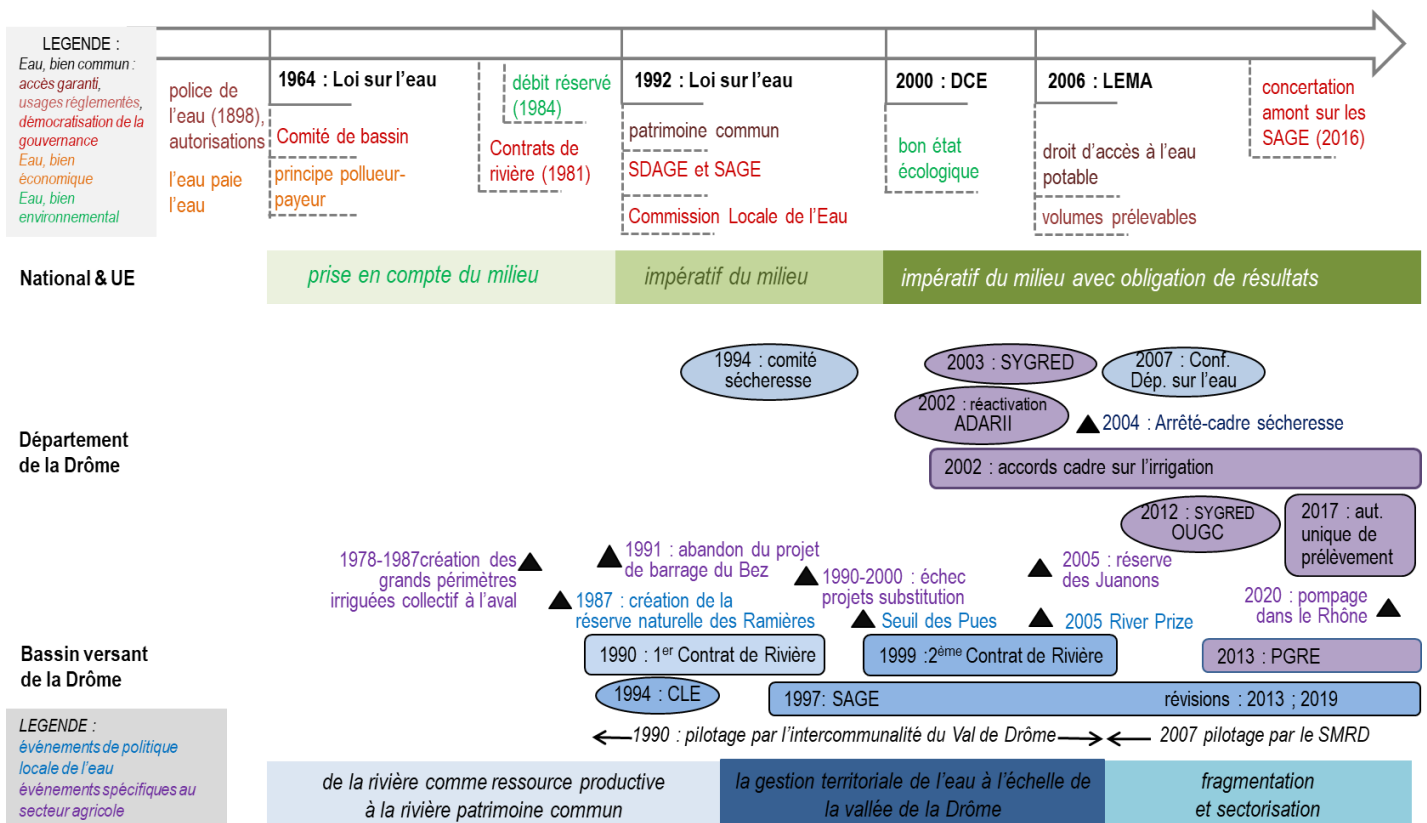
LEGENDE :
Eau, bien commun : accès garanti, usages règlementés, démocratisation de la gouvernance
Eau, bien économique
Eau, bien environnemental

police de l'eau (1898), autorisations

l'eau paie l'eau

1964 : Loi sur l'eau

Comité de bassin

principe pollueur-payeur

débit réservé (1984)

Contrats de rivière (1981)

1992 : Loi sur l'eau

patrimoine commun

SDAGE et SAGE

Commission Locale de l'Eau

2000 : DCE

bon état écologique

2006 : LEMA

droit d'accès à l'eau potable

volumes prélevables

concertation amont sur les SAGE (2016)

National & UE

prise en compte du milieu

impératif du milieu

impératif du milieu avec obligation de résultats

1994 : comité sécheresse

2003 : SYGRED

2007 : Conf. Dép. sur l'eau

2002 : réactivation ADARII

2004 : Arrêté-cadre sécheresse

Département de la Drôme

2002 : accords cadre sur l'irrigation

2012 : SYGRED OUGC

2017 : aut. unique de prélèvement

1978-1987création des grands périmètres irriguées collectif à l'aval

1991 : abandon du projet de barrage du Bez

1990-2000 : échec projets substitution

2005 : réserve des Juanons

1987 : création de la réserve naturelle des Ramières

Seuil des Pues

2005 River Prize

2020 : pompage dans le Rhône

Bassin versant de la Drôme

1990 : 1$^{er}$ Contrat de Rivière

1999 :2$^{ème}$ Contrat de Rivière

2013 : PGRE

1994 : CLE

1997: SAGE

révisions : 2013 ; 2019

1990 : pilotage par l'intercommunalité du Val de Drôme

2007 pilotage par le SMRD

LEGENDE :
évènements de politique locale de l'eau
évènements spécifiques au secteur agricole

de la rivière comme ressource productive à la rivière patrimoine commun

la gestion territoriale de l'eau à l'échelle de la vallée de la Drôme

fragmentation et sectorisation